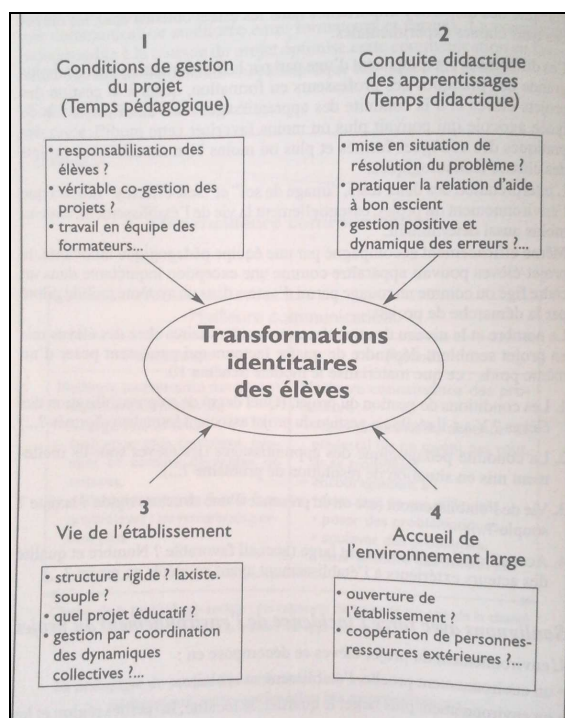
1
Conditions de gestion du projet (Temps pédagogique)

• responsabilisation des élèves ?
• véritable co-gestion des projets ?
• travail en équipe des formateurs...

2
Conduite didactique des apprentissages (Temps didactique)

• mise en situation de résolution du problème ?
• pratiquer la relation d'aide à bon escient
• gestion positive et dynamique des erreurs ?...

Transformations identitaires des élèves

3
Vie de l'établissement

• structure rigide ? laxiste. souple ?
• quel projet éducatif ?
• gestion par coordination des dynamiques collectives ?...

4
Accueil de l'environnement large

• ouverture de l'établissement ?
• coopération de personnes-ressources extérieures ?...